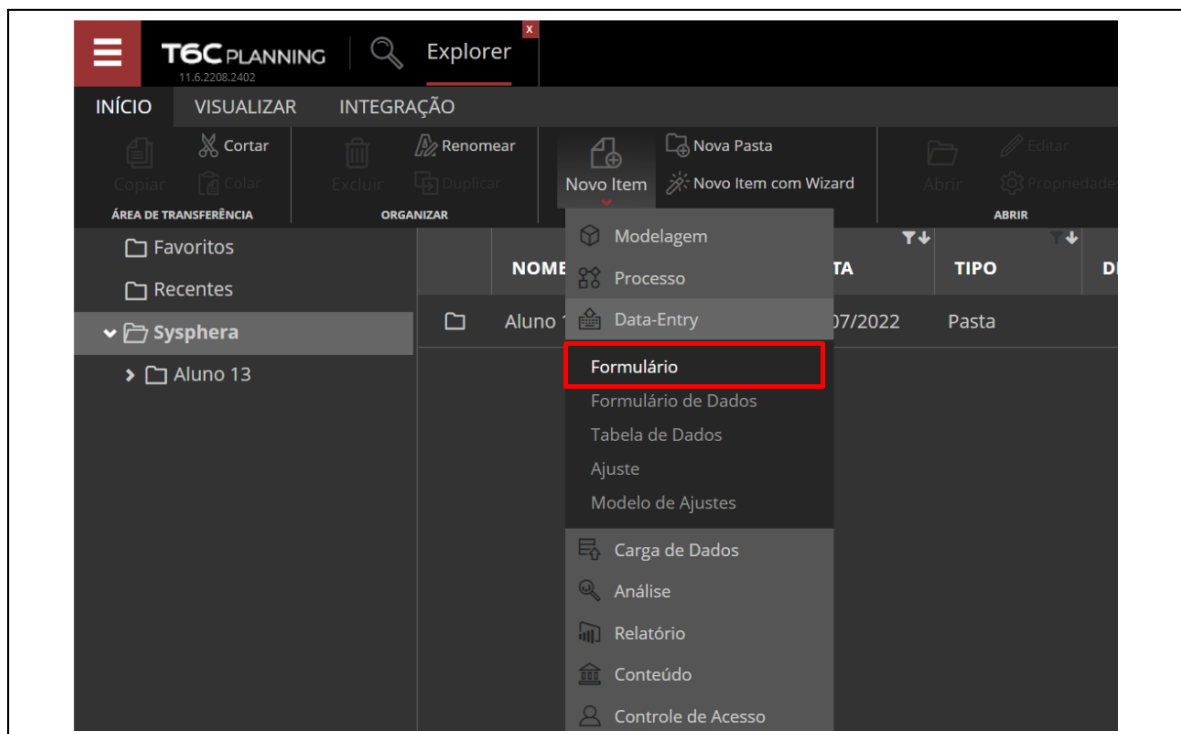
T6C PLANNING
11.6.2208.2402
Explorer
x

INÍCIO VISUALIZAR INTEGRAÇÃO

Copiar Cortar Colar
ÁREA DE TRANSFERÊNCIA
Excluir Renomear Duplicar
ORGANIZAR
Novo Item Nova Pasta Novo Item com Wizard
Abrir Editar Propriedade
ABRIR

Favoritos
Recentes
Sysphera
Aluno 13

NOME
TA
TIPO
D

Aluno 1
07/2022
Pasta

Modelagem
Processo
Data-Entry
Formulário
Formulário de Dados
Tabela de Dados
Ajuste
Modelo de Ajustes
Carga de Dados
Análise
Relatório
Conteúdo
Controle de Acesso